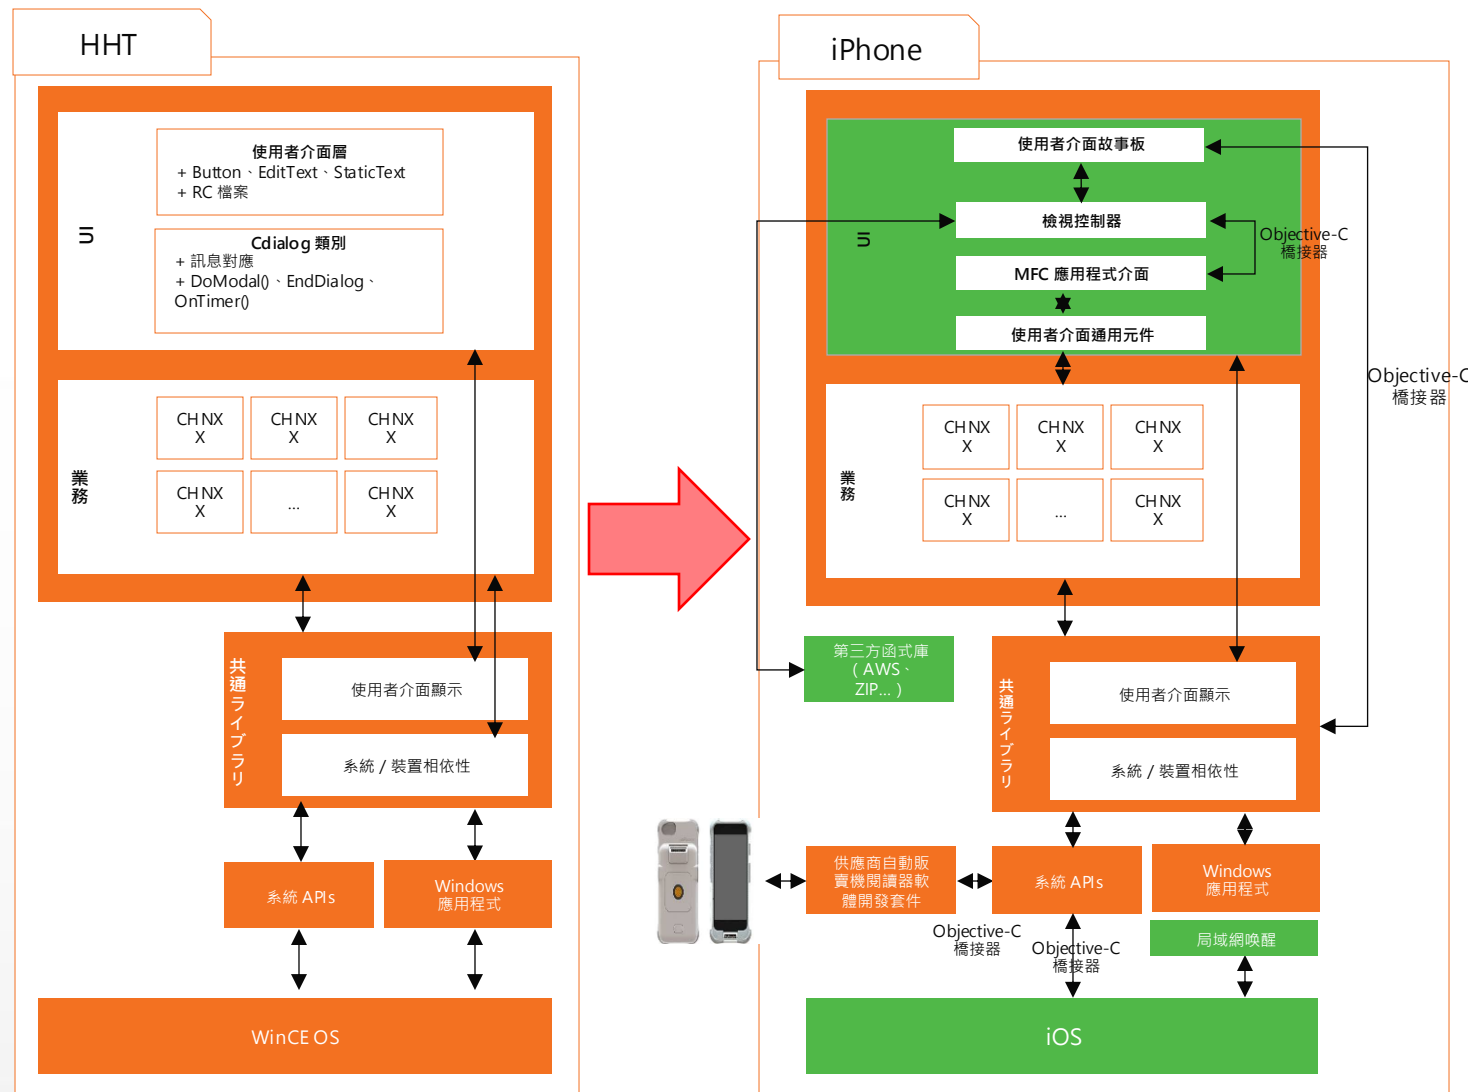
HHT

UI

使用者介面層
+ Button、EditText、StaticText
+ RC 檔案

Cdialog 類別
+ 訊息對應
+ DoModal()、EndDialog、OnTimer()

業務

| CHNX X | CHNX X | CHNX X |
|---|---|---|
| CHNX X | ... | CHNX X |

共通ライブラリ
使用者介面顯示
系統 / 裝置相依性

系統 APIs

Windows 應用程式

WinCE OS

iPhone

UI

使用者介面故事板
檢視控制器
MFC 應用程式介面
使用者介面通用元件

Objective-C 橋接器

Objective-C 橋接器

業務

| CHNX X | CHNX X | CHNX X |
|---|---|---|
| CHNX X | ... | CHNX X |

第三方函式庫 ( AWS、ZIP... )

共通ライブラリ
使用者介面顯示
系統 / 裝置相依性

供應商自動販賣機閱讀器軟體開發套件

系統 APIs

Windows 應用程式

局域網喚醒

Objective-C 橋接器

Objective-C 橋接器

iOS